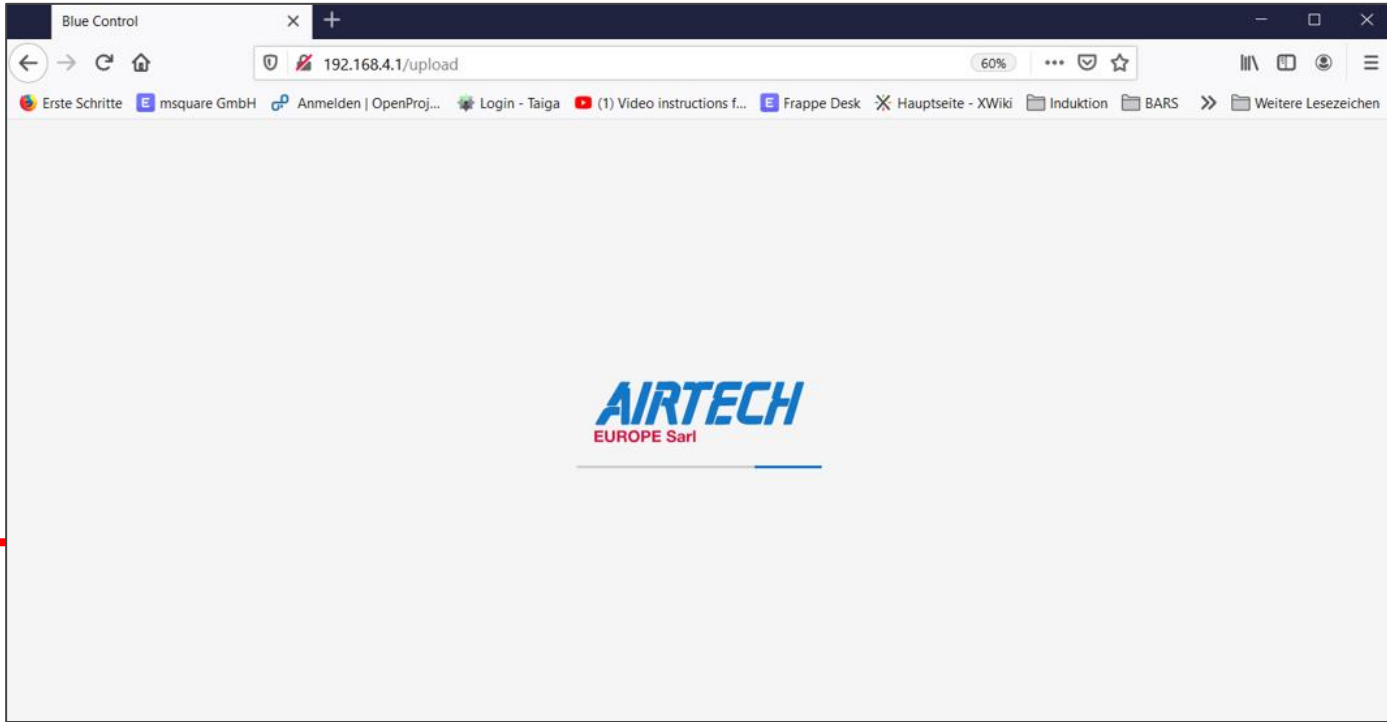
Blue Control

192.168.4.1/upload

60%

Erste Schritte
msquare GmbH
Anmelden | OpenProj...
Login - Taiga
(1) Video instructions f...
Frappe Desk
Hauptseite - XWiki
Induktion
BARS
Weitere Lesezeichen

AIRTECH
EUROPE Sarl